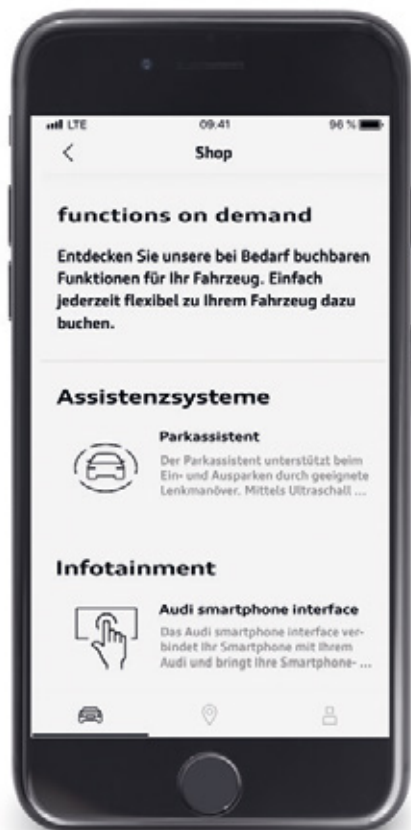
LTE 09:41 96 %

<

Shop

functions on demand

Entdecken Sie unsere bei Bedarf buchbaren Funktionen für Ihr Fahrzeug. Einfach jederzeit flexibel zu Ihrem Fahrzeug dazu buchen.

Assistenzsysteme

Parkassistent

Der Parkassistent unterstützt beim Ein- und Ausparken durch geeignete Lenkmanöver. Mittels Ultraschall ...

Infotainment

Audi smartphone interface

Das Audi smartphone interface verbindet Ihr Smartphone mit Ihrem Audi und bringt Ihre Smartphone- ...